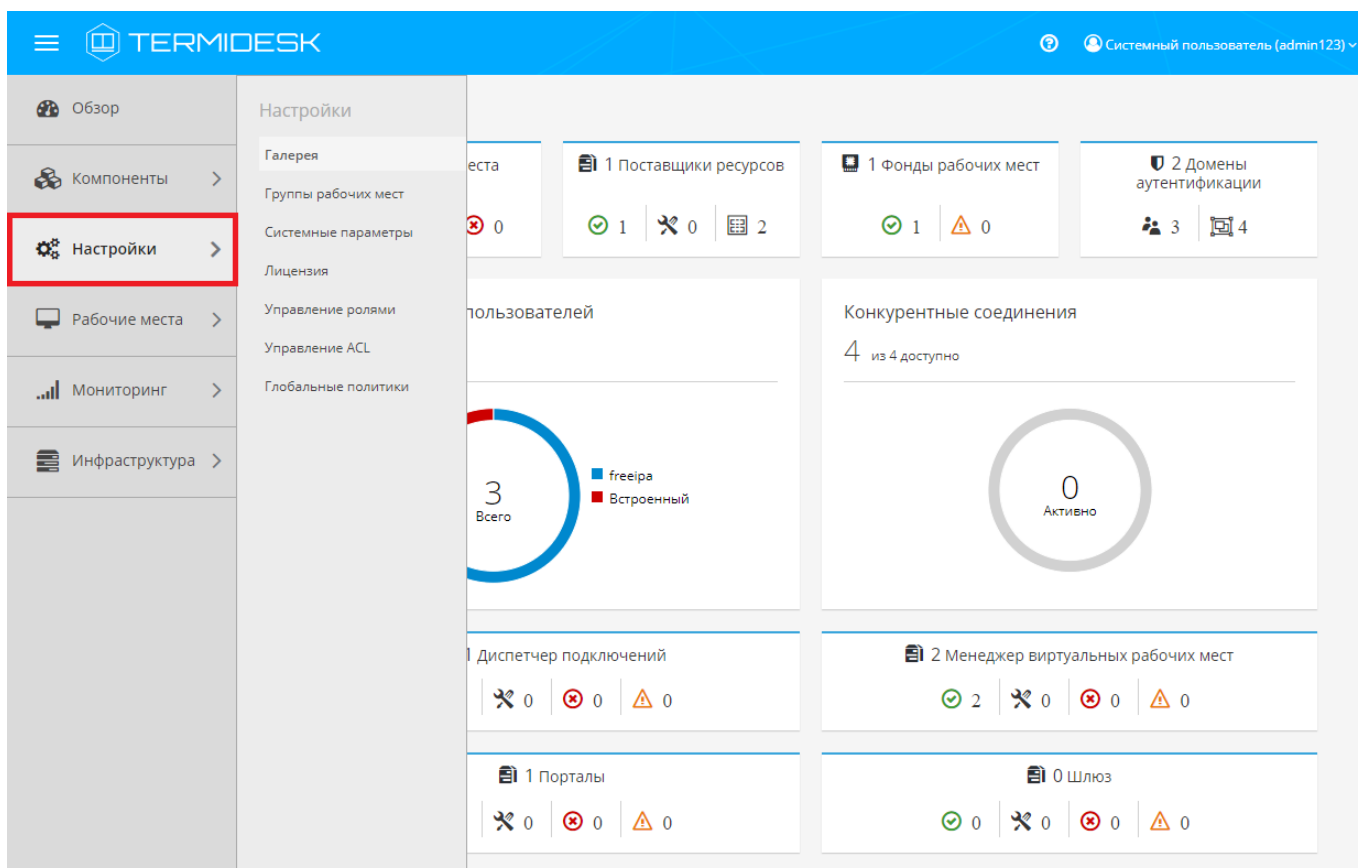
TERMIDESK

Системный пользователь (admin123)

Обзор

Компоненты

Настройки

Рабочие места

Мониторинг

Инфраструктура

Настройки

Галерея

Группы рабочих мест

Системные параметры

Лицензия

Управление ролями

Управление ACL

Глобальные политики

еста

0

1 Поставщики ресурсов

1 0 2

1 Фонды рабочих мест

1 0

2 Домены аутентификации

3 4

пользователей

3
Всего

freeipa
Встроенный

Конкурентные соединения

4 из 4 доступно

0
Активно

1 Диспетчер подключений

0 0 0

2 Менеджер виртуальных рабочих мест

2 0 0 0

1 Порталы

0 0 0

0 Шлюз

0 0 0 0